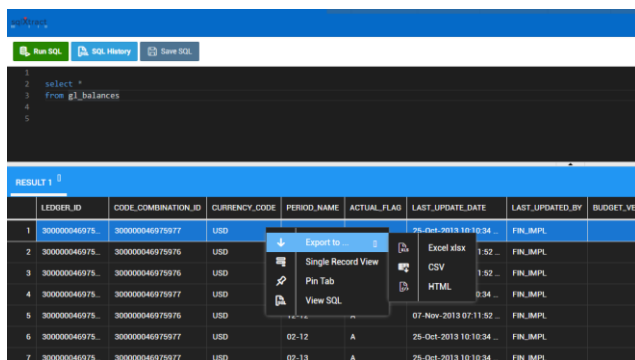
sqlXtract

Run SQL
SQL History
Save SQL

1
2 select *
3 from gl_balances
4
5

RESULT 1

| | LEDGER_ID | CODE_COMBINATION_ID | CURRENCY_CODE | PERIOD_NAME | ACTUAL_FLAG | LAST_UPDATE_DATE | LAST_UPDATED_BY | BUDGET_VE |
|---|---|---|---|---|---|---|---|---|
| 1 | 300000046975... | 300000046975977 | USD | | | 25-Oct-2013 10:10:34 ... | FIN_IMPL | |
| 2 | 300000046975... | 300000046975976 | USD | | | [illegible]11:52 ... | FIN_IMPL | |
| 3 | 300000046975... | 300000046975976 | USD | | | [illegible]11:52 ... | FIN_IMPL | |
| 4 | 300000046975... | 300000046975977 | USD | | | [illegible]10:34 ... | FIN_IMPL | |
| 5 | 300000046975... | 300000046975976 | USD | 12-12 | A | 07-Nov-2013 07:11:52 ... | FIN_IMPL | |
| 6 | 300000046975... | 300000046975977 | USD | 02-12 | A | 25-Oct-2013 10:10:34 ... | FIN_IMPL | |
| 7 | 300000046975... | 300000046975977 | USD | 02-13 | A | 25-Oct-2013 10:10:34 ... | FIN_IMPL | |

Export to ...
Single Record View
Pin Tab
View SQL

Excel xlsx
CSV
HTML